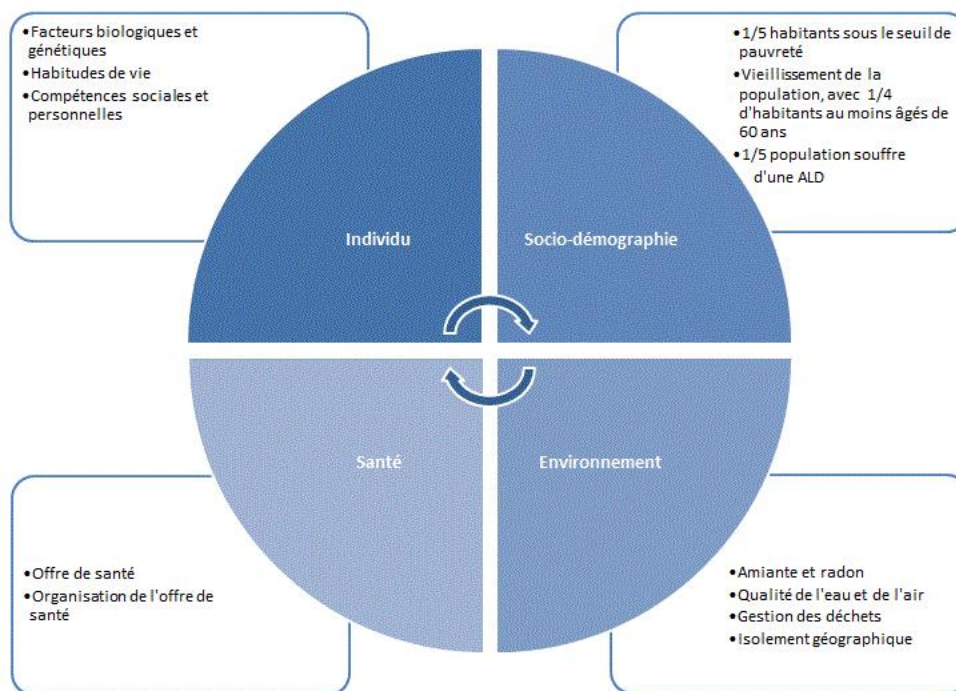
•Facteurs biologiques et génétiques
•Habitudes de vie
•Compétences sociales et personnelles

•1/5 habitants sous le seuil de pauvreté
•Vieillissement de la population, avec 1/4 d'habitants au moins âgés de 60 ans
•1/5 population souffre d'une ALD

Individu

Socio-démographie

Santé

Environnement

•Offre de santé
•Organisation de l'offre de santé

•Amiante et radon
•Qualité de l'eau et de l'air
•Gestion des déchets
•Isolement géographique